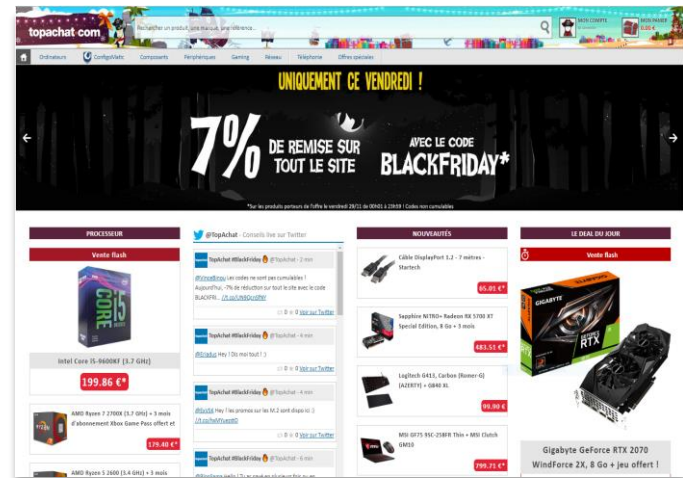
topachat.com

Rechercher un produit, une marque, une référence...

MON COMPTE

MON PANIER
0.00 €

Ordinateurs | ConfigOMatic | Composants | Périphériques | Gaming | Réseau | Téléphonie | Offres spéciales

UNIQUEMENT CE VENDREDI !

7% DE REMISE SUR TOUT LE SITE

AVEC LE CODE BLACKFRIDAY*

*Sur les produits porteurs de l'offre le vendredi 29/11 de 00h01 à 23h59 | Codes non cumulables

PROCESSEUR

Vente flash

Intel Core i5-9600KF (3.7 GHz)

199.86 €*

AMD Ryzen 7 2700X (3.7 GHz) + 3 mois d'abonnement Xbox Game Pass offert et

179.40 €*

AMD Ryzen 5 2600 (3.4 GHz) + 3 mois

@TopAchat - Conseils live sur Twitter

TopAchat #BlackFriday @TopAchat - 2 min

@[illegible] Les codes ne sont pas cumulables ! Aujourd'hui, -7% de réduction sur tout le site avec le code BLACKFRI... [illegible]

0 0 Voir sur Twitter

TopAchat #BlackFriday @TopAchat - 4 min

@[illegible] Hey ! Dis moi tout ! :)

0 0 Voir sur Twitter

TopAchat #BlackFriday @TopAchat - 4 min

@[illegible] Hey ! les promos sur les M.2 sont dispo ici :) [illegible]

0 0 Voir sur Twitter

TopAchat #BlackFriday @TopAchat - 6 min

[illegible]

NOUVEAUTÉS

Câble DisplayPort 1.2 - 7 mètres - Startech

65.05 €*

Sapphire NITRO+ Radeon RX 5700 XT Special Edition, 8 Go + 3 mois

483.53 €*

Logitech G413, Carbon (Romer-G) (AZERTY) + G840 XL

89.90 €

MSI GF75 9SC-258FR Thin + MSI Clutch GM08

799.71 €*

LE DEAL DU JOUR

Vente flash

Gigabyte GeForce RTX 2070 WindForce 2X, 8 Go + jeu offert !